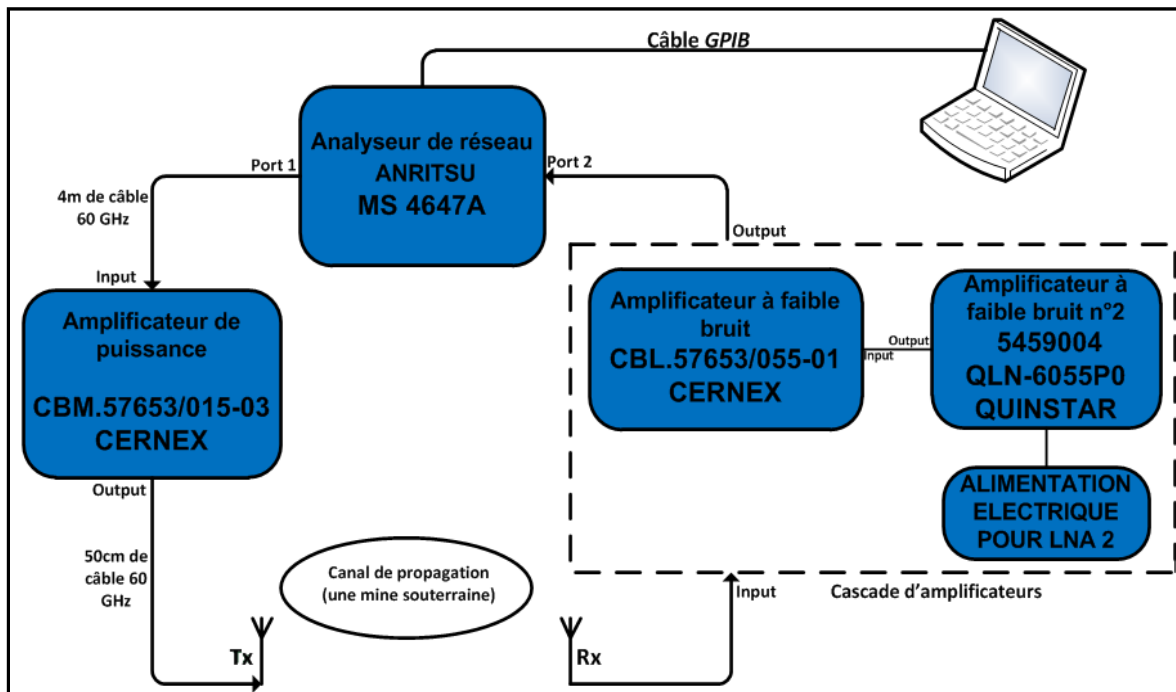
Câble *GPIB*

Analyseur de réseau
ANRITSU
MS 4647A

Port 1

Port 2

4m de câble
60 GHz

Input

Output

Amplificateur de puissance

CBM.57653/015-03
CERNEX

Amplificateur à faible bruit
CBL.57653/055-01
CERNEX

Output
Input

Amplificateur à faible bruit n°2
5459004
QLN-6055P0
QUINSTAR

ALIMENTATION ELECTRIQUE POUR LNA 2

Output

50cm de câble 60 GHz

Canal de propagation
(une mine souterraine)

Input

Cascade d'amplificateurs

Tx

Rx